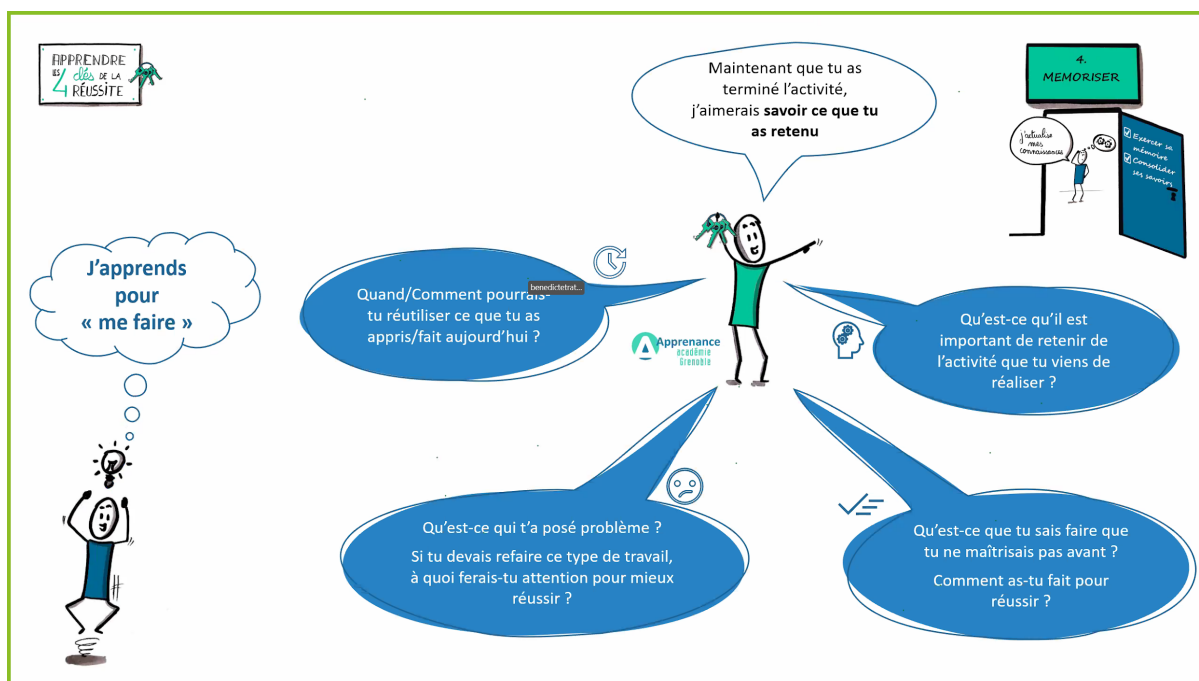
APPRENDRE LES 4 clés DE LA RÉUSSITE

Maintenant que tu as terminé l'activité, j'aimerais **savoir ce que tu as retenu**

4. MEMORISER

J'actualise mes connaissances

Exercer sa mémoire
Consolider ses savoirs

J'apprends pour « me faire »

Quand/Comment pourrais-tu réutiliser ce que tu as appris/fait aujourd'hui ?

benedictetrat...

Apprenance académie Grenoble

Qu'est-ce qu'il est important de retenir de l'activité que tu viens de réaliser ?

Qu'est-ce qui t'a posé problème ?

Si tu devais refaire ce type de travail, à quoi ferais-tu attention pour mieux réussir ?

Qu'est-ce que tu sais faire que tu ne maîtrisais pas avant ?

Comment as-tu fait pour réussir ?